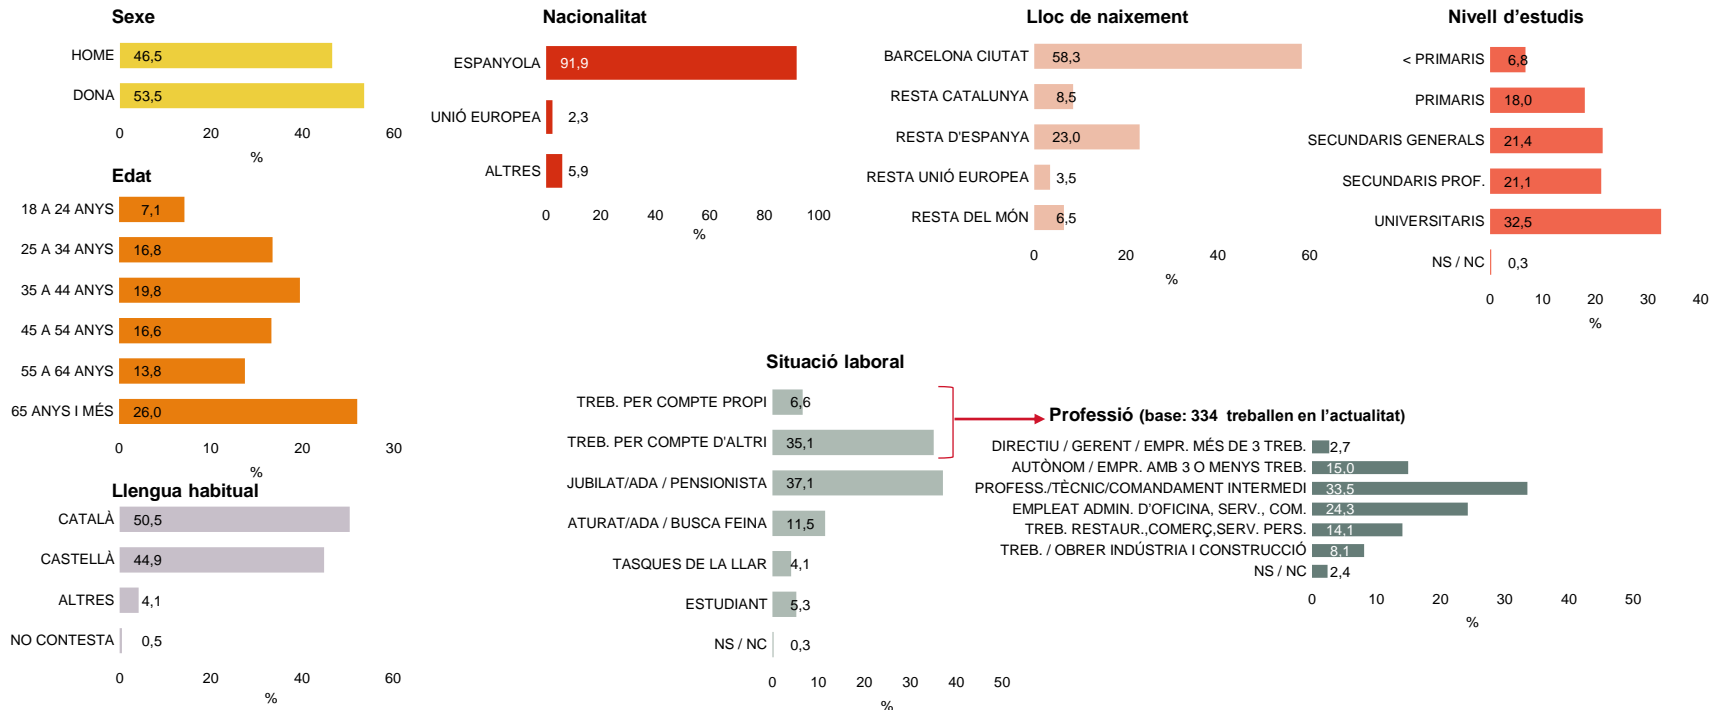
Sexe

HOME 46,5
DONA 53,5
0 20 40 60
%

Edat

18 A 24 ANYS 7,1
25 A 34 ANYS 16,8
35 A 44 ANYS 19,8
45 A 54 ANYS 16,6
55 A 64 ANYS 13,8
65 ANYS I MÉS 26,0
0 10 20 30
%

Llengua habitual

CATALÀ 50,5
CASTELLÀ 44,9
ALTRES 4,1
NO CONTESTA 0,5
0 20 40 60
%

Nacionalitat

ESPANYOLA 91,9
UNIÓ EUROPEA 2,3
ALTRES 5,9
0 20 40 60 80 100
%

Lloc de naixement

BARCELONA CIUTAT 58,3
RESTA CATALUNYA 8,5
RESTA D'ESPANYA 23,0
RESTA UNIÓ EUROPEA 3,5
RESTA DEL MÓN 6,5
0 20 40 60
%

Nivell d'estudis

< PRIMARIS 6,8
PRIMARIS 18,0
SECUNDARIS GENERALS 21,4
SECUNDARIS PROF. 21,1
UNIVERSITARIS 32,5
NS / NC 0,3
0 10 20 30 40
%

Situació laboral

TREB. PER COMPTE PROPI 6,6
TREB. PER COMPTE D'ALTRI 35,1
JUBILAT/ADA / PENSIONISTA 37,1
ATURAT/ADA / BUSCA FEINA 11,5
TASQUES DE LA LLAR 4,1
ESTUDIANT 5,3
NS / NC 0,3
0 10 20 30 40 50
%

Professió (base: 334 treballen en l'actualitat)

DIRECTIU / GERENT / EMPR. MÉS DE 3 TREB. 2,7
AUTÒNOM / EMPR. AMB 3 O MENYS TREB. 15,0
PROFESS./TÈCNIC/COMANDAMENT INTERMEDI 33,5
EMPLEAT ADMIN. D'OFICINA, SERV., COM. 24,3
TREB. RESTAUR.,COMERÇ,SERV. PERS. 14,1
TREB. / OBRER INDÚSTRIA I CONSTRUCCIÓ 8,1
NS / NC 2,4
0 10 20 30 40 50
%